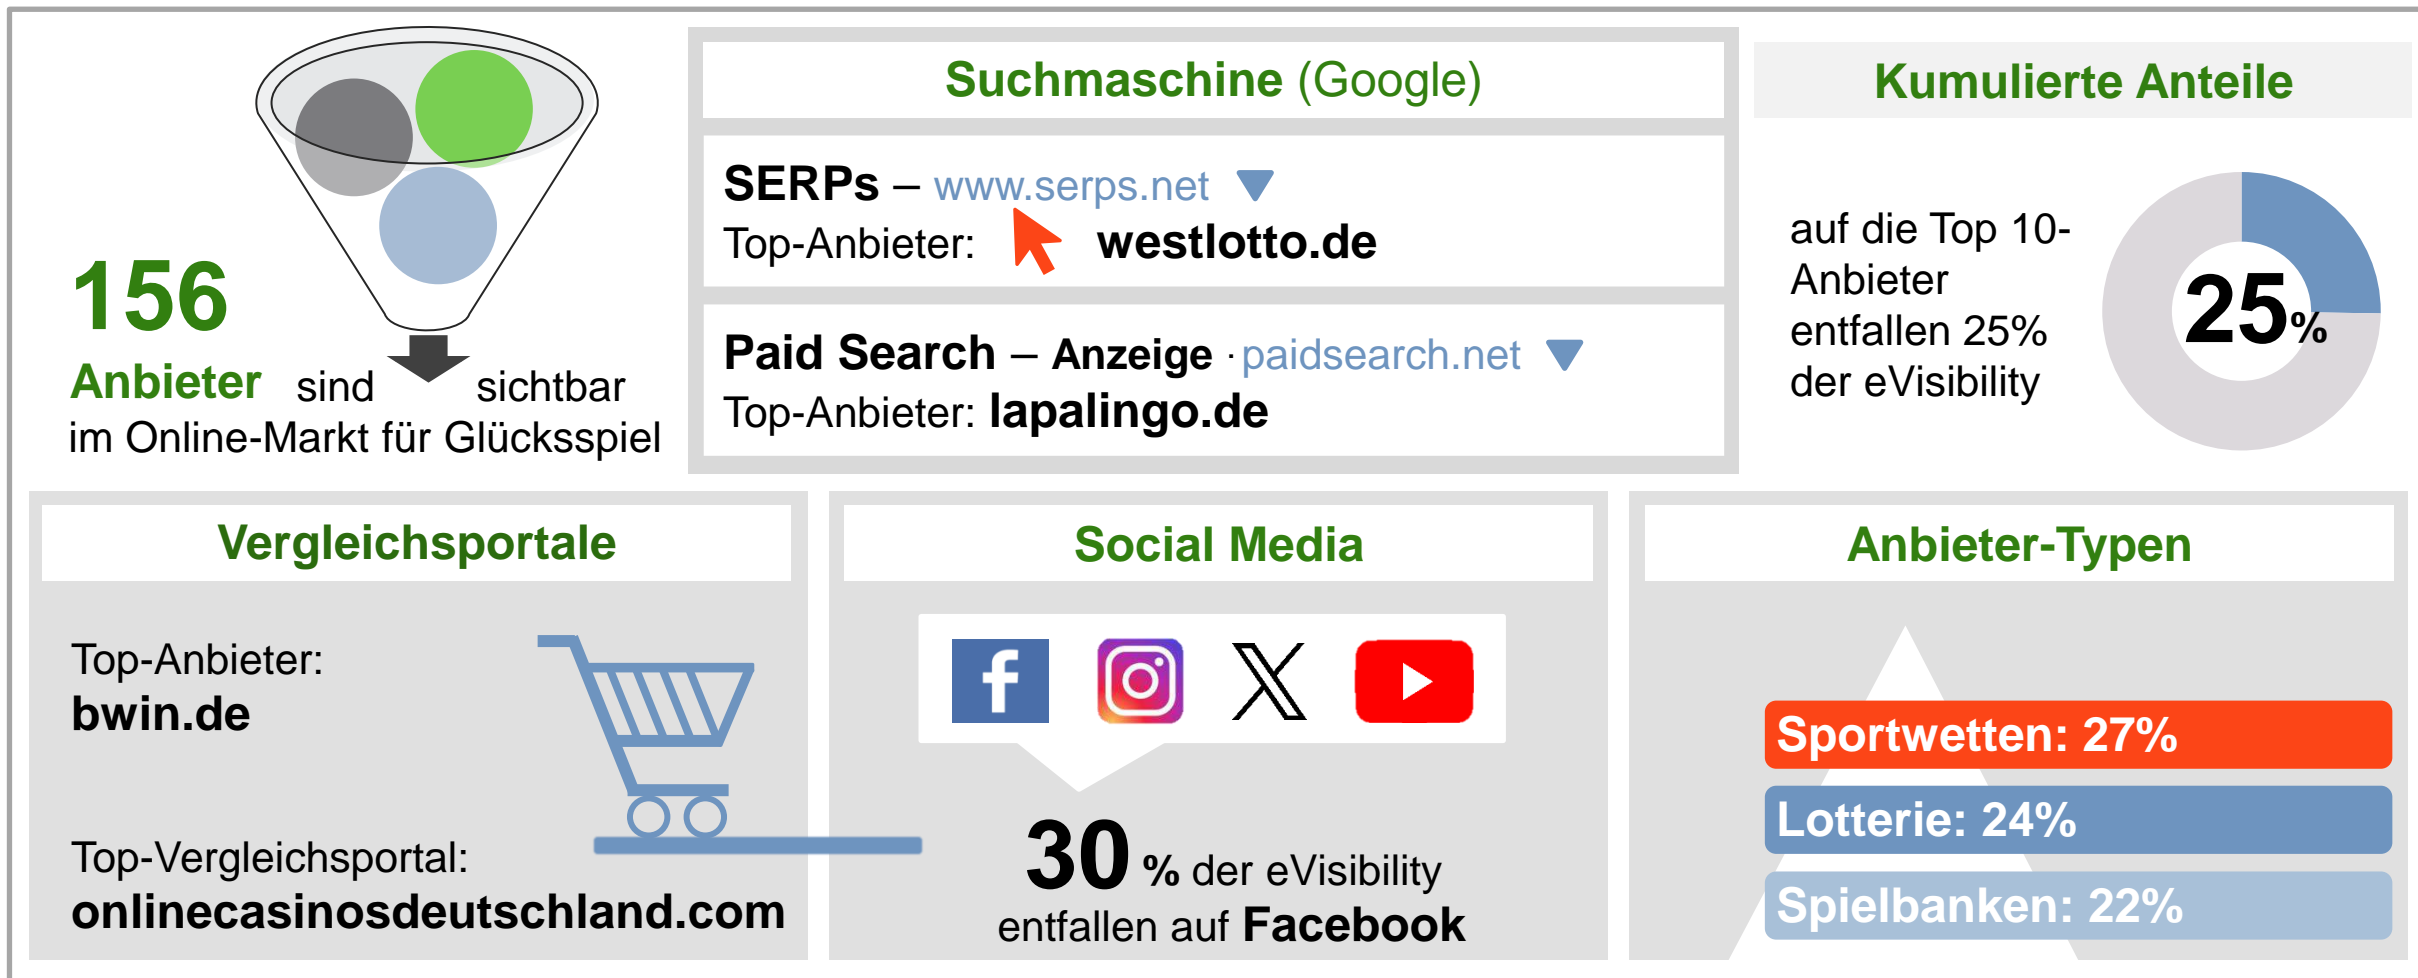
156
Anbieter sind sichtbar
im Online-Markt für Glücksspiel

Suchmaschine (Google)

SERPs – www.serps.net
Top-Anbieter: westlotto.de

Paid Search – Anzeige · paidsearch.net
Top-Anbieter: lapalingo.de

Kumulierte Anteile

auf die Top 10-Anbieter entfallen 25% der eVisibility

25%

Vergleichsportale

Top-Anbieter:
bwin.de

Top-Vergleichsportal:
onlinecasinosdeutschland.com

Social Media

30 % der eVisibility entfallen auf Facebook

Anbieter-Typen

Sportwetten: 27%
Lotterie: 24%
Spielbanken: 22%